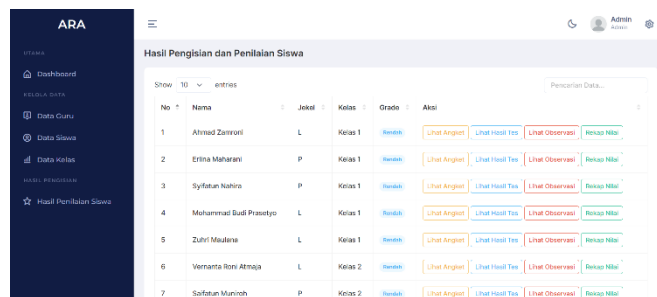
ARA

UTAMA

Dashboard

KELOLA DATA

Data Guru

Data Siswa

Data Kelas

HASIL PENGISIAN

Hasil Penilaian Siswa

Admin
Admin

Hasil Pengisian dan Penilaian Siswa

Show 10 entries

Pencarian Data...

| No | Nama | Jekel | Kelas | Grade | Aksi |
|---|---|---|---|---|---|
| 1 | Ahmad Zamroni | L | Kelas 1 | Rendah | Lihat Angket Lihat Hasil Tes Lihat Observasi Rekap Nilai |
| 2 | Erlina Maharani | P | Kelas 1 | Rendah | Lihat Angket Lihat Hasil Tes Lihat Observasi Rekap Nilai |
| 3 | Syifatun Nahira | P | Kelas 1 | Rendah | Lihat Angket Lihat Hasil Tes Lihat Observasi Rekap Nilai |
| 4 | Mohammad Budi Prasetyo | L | Kelas 1 | Rendah | Lihat Angket Lihat Hasil Tes Lihat Observasi Rekap Nilai |
| 5 | Zuhri Maulana | L | Kelas 1 | Rendah | Lihat Angket Lihat Hasil Tes Lihat Observasi Rekap Nilai |
| 6 | Vernanta Roni Atmaja | L | Kelas 2 | Rendah | Lihat Angket Lihat Hasil Tes Lihat Observasi Rekap Nilai |
| 7 | Saifatun Munirah | P | Kelas 2 | Rendah | Lihat Angket Lihat Hasil Tes Lihat Observasi Rekap Nilai |